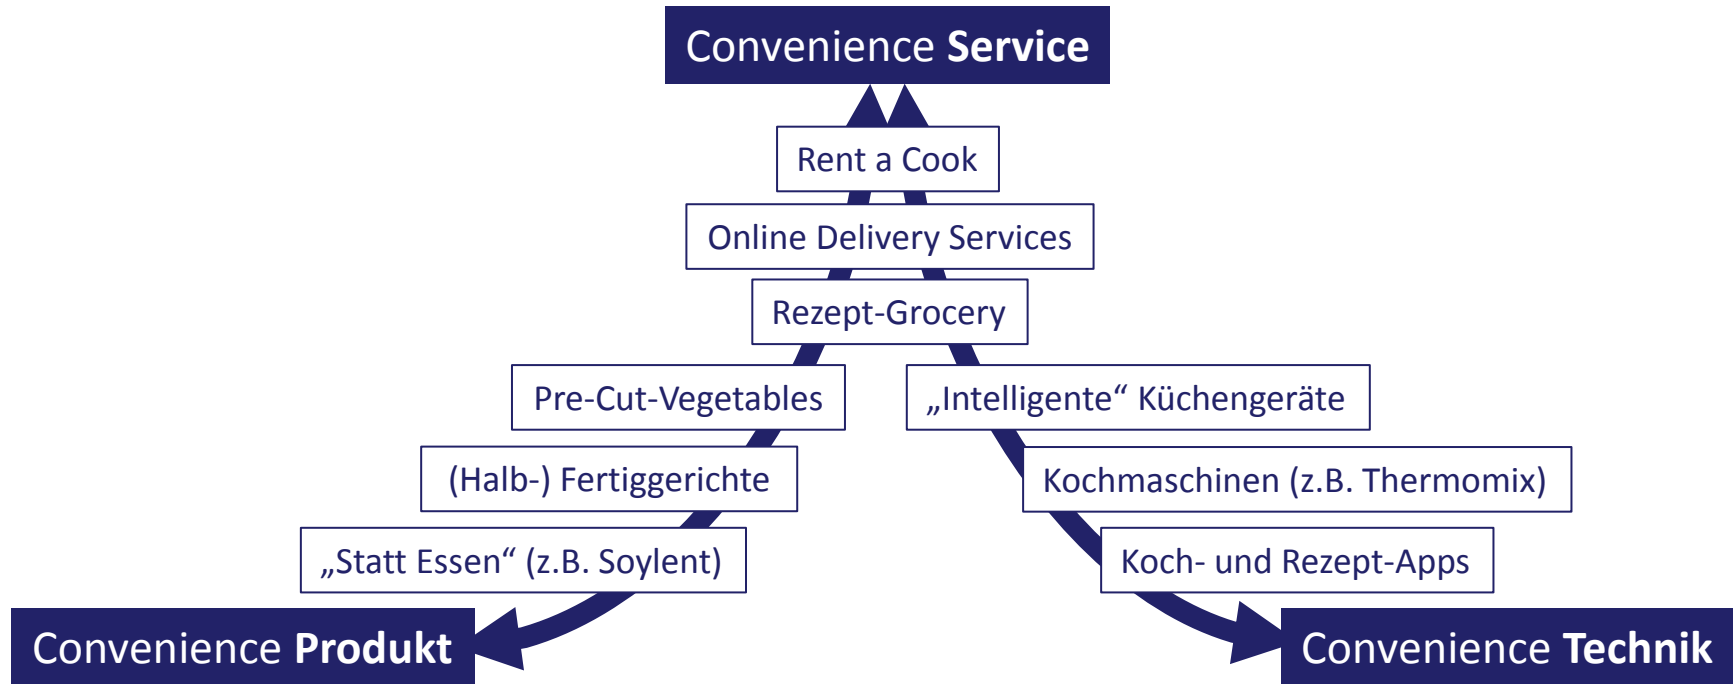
Convenience **Service**

Rent a Cook

Online Delivery Services

Rezept-Grocery

Pre-Cut-Vegetables

„Intelligente“ Küchengeräte

(Halb-) Fertiggerichte

Kochmaschinen (z.B. Thermomix)

„Statt Essen“ (z.B. Soylent)

Koch- und Rezept-Apps

Convenience **Produkt**

Convenience **Technik**